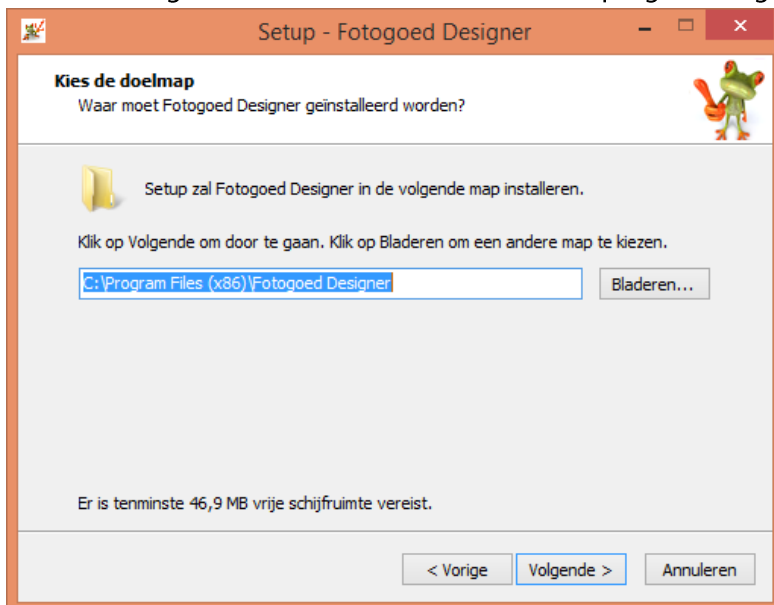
Setup - Fotogoed Designer

Kies de doelmap
Waar moet Fotogoed Designer geïnstalleerd worden?

Setup zal Fotogoed Designer in de volgende map installeren.

Klik op Volgende om door te gaan. Klik op Bladeren om een andere map te kiezen.

C:\Program Files (x86)\Fotogoed Designer

Bladeren...

Er is tenminste 46,9 MB vrije schijfruimte vereist.

< Vorige
Volgende >
Annuleren